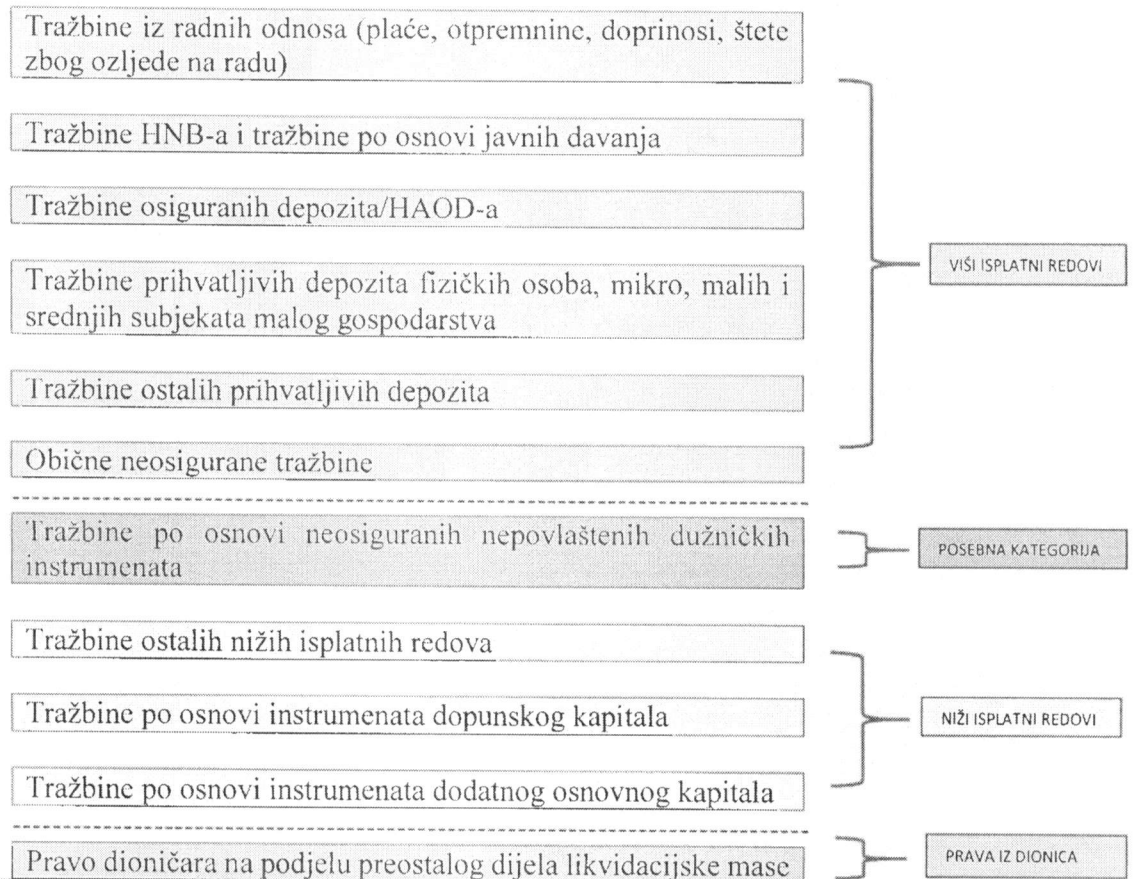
Tražbine iz radnih odnosa (plaće, otpremnine, doprinosi, štete zbog ozljede na radu)

Tražbine HNB-a i tražbine po osnovi javnih davanja

Tražbine osiguranih depozita/HAOD-a

Tražbine prihvatljivih depozita fizičkih osoba, mikro, malih i srednjih subjekata malog gospodarstva

Tražbine ostalih prihvatljivih depozita

Obične neosigurane tražbine

VIŠI ISPLATNI REDOVI

Tražbine po osnovi neosiguranih nepovlaštenih dužničkih instrumenata

POSEBNA KATEGORIJA

Tražbine ostalih nižih isplatnih redova

Tražbine po osnovi instrumenata dopunskog kapitala

Tražbine po osnovi instrumenata dodatnog osnovnog kapitala

NIŽI ISPLATNI REDOVI

Pravo dioničara na podjelu preostalog dijela likvidacijske mase

PRAVA IZ DIONICA